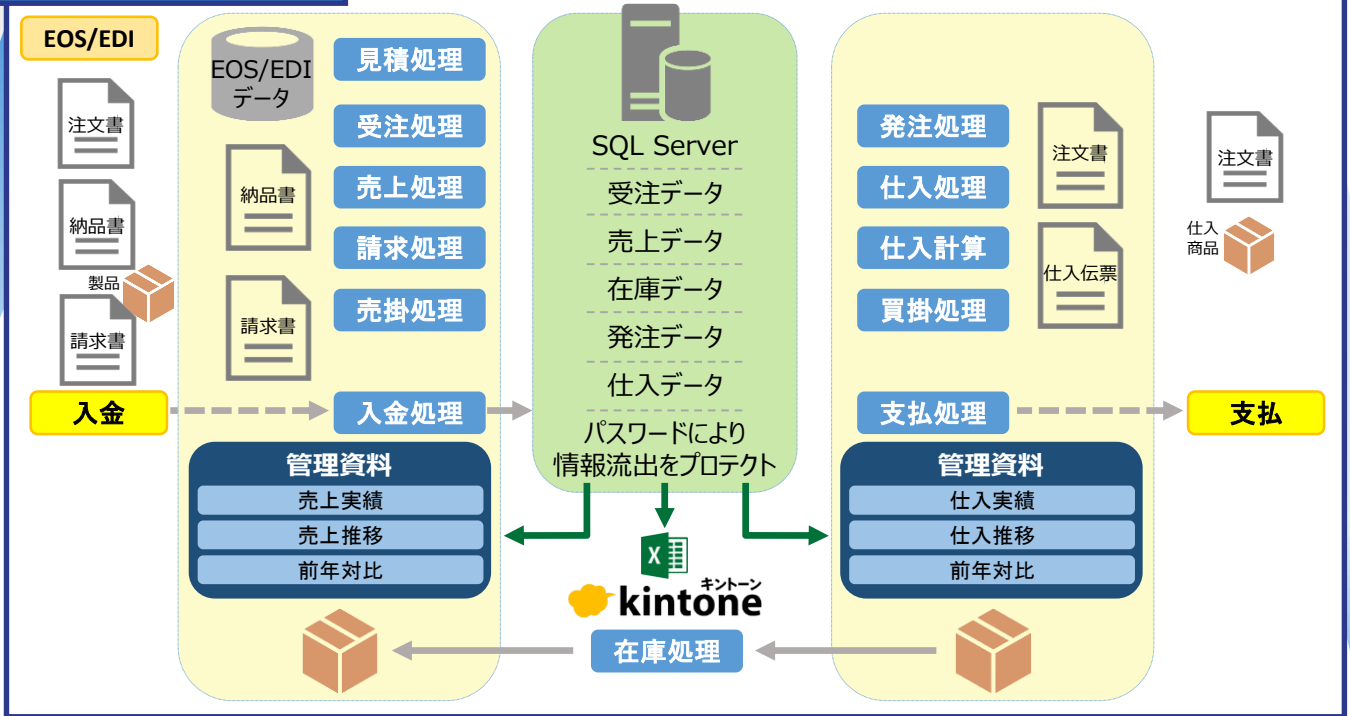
EOS/EDI

注文書

納品書

製品

請求書

入金

EOS/EDI
データ

見積処理

受注処理

納品書

売上処理

請求処理

請求書

売掛処理

入金処理

管理資料
売上実績
売上推移
前年対比

SQL Server
受注データ
売上データ
在庫データ
発注データ
仕入データ
パスワードにより
情報流出をプロテクト

kintone キントーン

在庫処理

発注処理

注文書

仕入処理

仕入計算

仕入伝票

買掛処理

支払処理

管理資料
仕入実績
仕入推移
前年対比

注文書

仕入
商品

支払